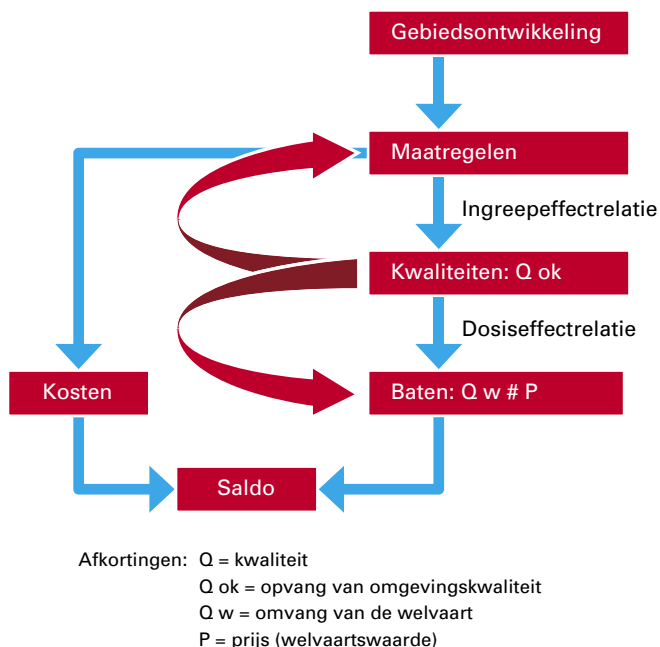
Gebiedsontwikkeling

Maatregelen

Ingreepeffectrelatie

Kwaliteiten: Q ok

Dosiseffectrelatie

Kosten

Baten: Q w # P

Saldo

Afkortingen: Q = kwaliteit
Q ok = opvang van omgevingskwaliteit
Q w = omvang van de welvaart
P = prijs (welvaartswaarde)